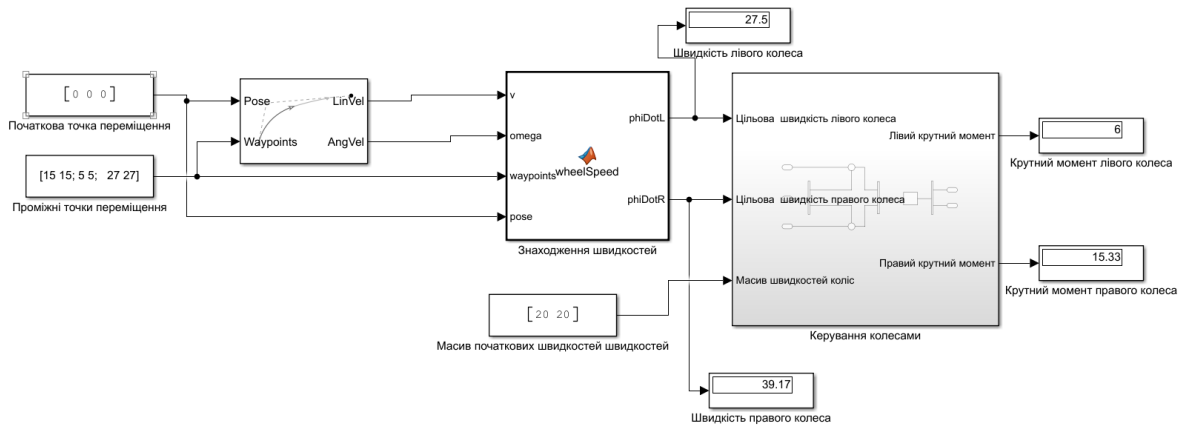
27.5

Швидкість лівого колеса

[0 0 0]

Початкова точка переміщення

Pose

LinVel

Waypoints

AngVel

v

omega

waypoints

pose

wheelSpeed

phiDotL

phiDotR

Знаходження швидкостей

[15 15; 5 5; 27 27]

Проміжні точки переміщення

Цільова швидкість лівого колеса

Лівий крутний момент

Цільова швидкість правого колеса

Правий крутний момент

Масив швидкостей коліс

Керування колесами

6

Крутний момент лівого колеса

15.33

Крутний момент правого колеса

[20 20]

Масив початкових швидкостей швидкостей

39.17

Швидкість правого колеса